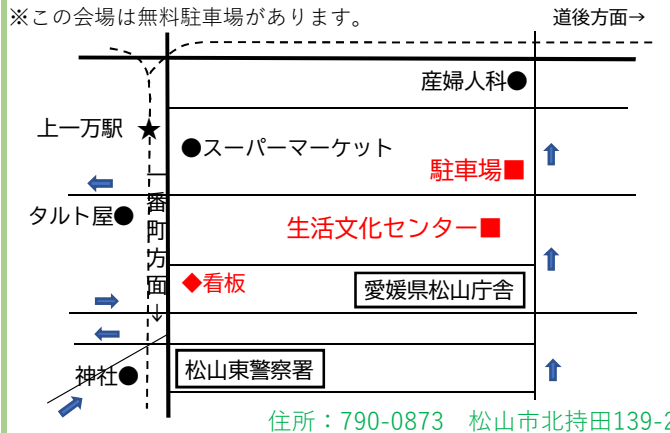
※この会場は無料駐車場があります。

道後方面→

産婦人科●

上一万駅 ★

●スーパーマーケット

駐車場■

タルト屋●

一番町方面↓

生活文化センター■

◆看板

愛媛県松山庁舎

神社●

松山東警察署

住所：790-0873　松山市北持田139-2